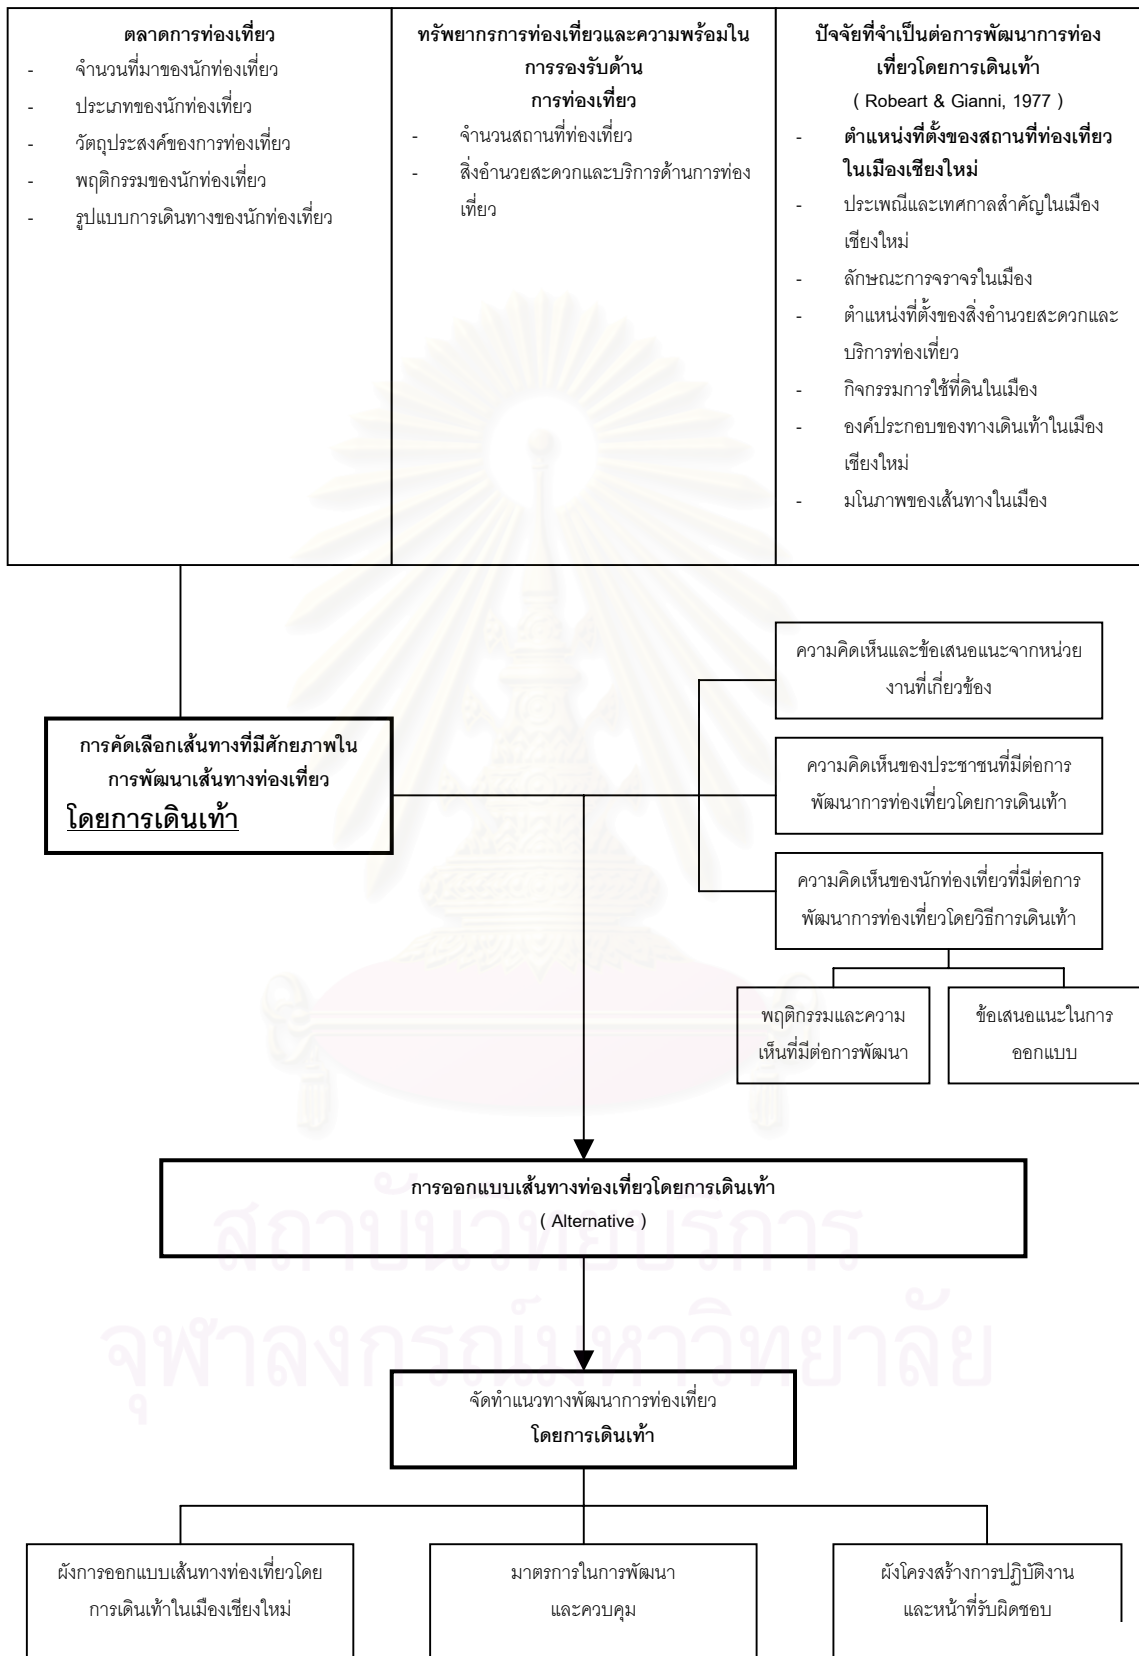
| ตลาดการท่องเที่ยว | ทรัพยากรการท่องเที่ยวและความพร้อมในการรองรับด้านการท่องเที่ยว | ปัจจัยที่จำเป็นต่อการพัฒนาการท่องเที่ยวโดยการเดินเท้า ( Robeart & Gianni, 1977 ) |
|---|---|---|
| - จำนวนที่มาของนักท่องเที่ยว<br>- ประเภทของนักท่องเที่ยว<br>- วัตถุประสงค์ของการท่องเที่ยว<br>- พฤติกรรมของนักท่องเที่ยว<br>- รูปแบบการเดินทางของนักท่องเที่ยว | - จำนวนสถานที่ท่องเที่ยว<br>- สิ่งอำนวยสะดวกและบริการด้านการท่องเที่ยว | - ตำแหน่งที่ตั้งของสถานที่ท่องเที่ยวในเมืองเชียงใหม่<br>- ประเพณีและเทศกาลสำคัญในเมืองเชียงใหม่<br>- ลักษณะการจราจรในเมือง<br>- ตำแหน่งที่ตั้งของสิ่งอำนวยสะดวกและบริการท่องเที่ยว<br>- กิจกรรมการใช้ที่ดินในเมือง<br>- องค์ประกอบของทางเดินเท้าในเมืองเชียงใหม่<br>- มโนภาพของเส้นทางในเมือง |

ความคิดเห็นและข้อเสนอแนะจากหน่วยงานที่เกี่ยวข้อง

การคัดเลือกเส้นทางที่มีศักยภาพในการพัฒนาเส้นทางท่องเที่ยว
โดยการเดินเท้า

ความคิดเห็นของประชาชนที่มีต่อการพัฒนาการท่องเที่ยวโดยการเดินเท้า

ความคิดเห็นของนักท่องเที่ยวที่มีต่อการพัฒนาการท่องเที่ยวโดยวิธีการเดินเท้า

พฤติกรรมและความเห็นที่มีต่อการพัฒนา

ข้อเสนอแนะในการออกแบบ

การออกแบบเส้นทางท่องเที่ยวโดยการเดินเท้า
( Alternative )

จัดทำแนวทางพัฒนาการท่องเที่ยว
โดยการเดินเท้า

ผังการออกแบบเส้นทางท่องเที่ยวโดยการเดินเท้าในเมืองเชียงใหม่

มาตรการในการพัฒนาและควบคุม

ผังโครงสร้างการปฏิบัติงานและหน้าที่รับผิดชอบ

สถาบันวิทยบริการ
จุฬาลงกรณ์มหาวิทยาลัย